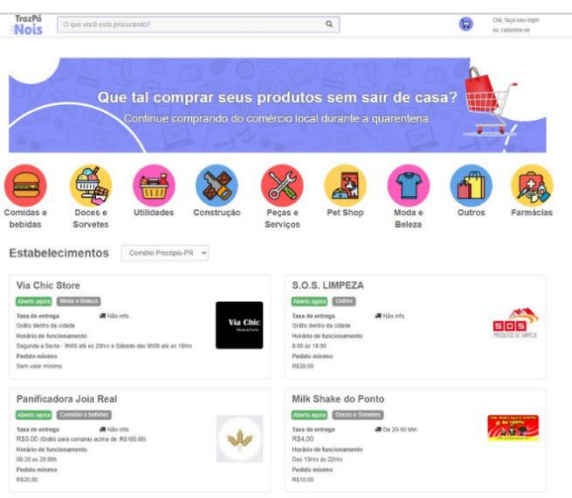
TrazPá Nóis

O que você está procurando?

Olá, faça seu login ou cadastre-se

Que tal comprar seus produtos sem sair de casa?

Continue comprando do comércio local durante a quarentena

Comidas e bebidas
Doces e Sorvetes
Utilidades
Construção
Peças e Serviços
Pet Shop
Moda e Beleza
Outros
Farmácias

Estabelecimentos
Comélio Procópio-PR

Via Chic Store
Aberto agora
Moda e Beleza
Taxa de entrega
Não info
Grátis dentro da cidade
Horário de funcionamento
Segunda a Sexta - 9h00 até as 20hrs e Sábado das 9h00 até as 18hrs
Pedido mínimo
Sem valor mínimo

Via Chic

S.O.S. LIMPEZA
Aberto agora
Outros
Taxa de entrega
Não info
Grátis dentro da cidade
Horário de funcionamento
8:00 às 18:00
Pedido mínimo
R$30,00

SOS
PRODUTOS DE LIMPEZA

Panificadora Joia Real
Aberto agora
Comidas e bebidas
Taxa de entrega
Não info
R$0,00 (Grátis para compras acima de R$100,00)
Horário de funcionamento
06:30 as 20:00h
Pedido mínimo
R$20,00

Milk Shake do Ponto
Aberto agora
Doces e Sorvetes
Taxa de entrega
De 20-50 Min
R$4,00
Horário de funcionamento
Das 13hrs às 22hrs
Pedido mínimo
R$10,00